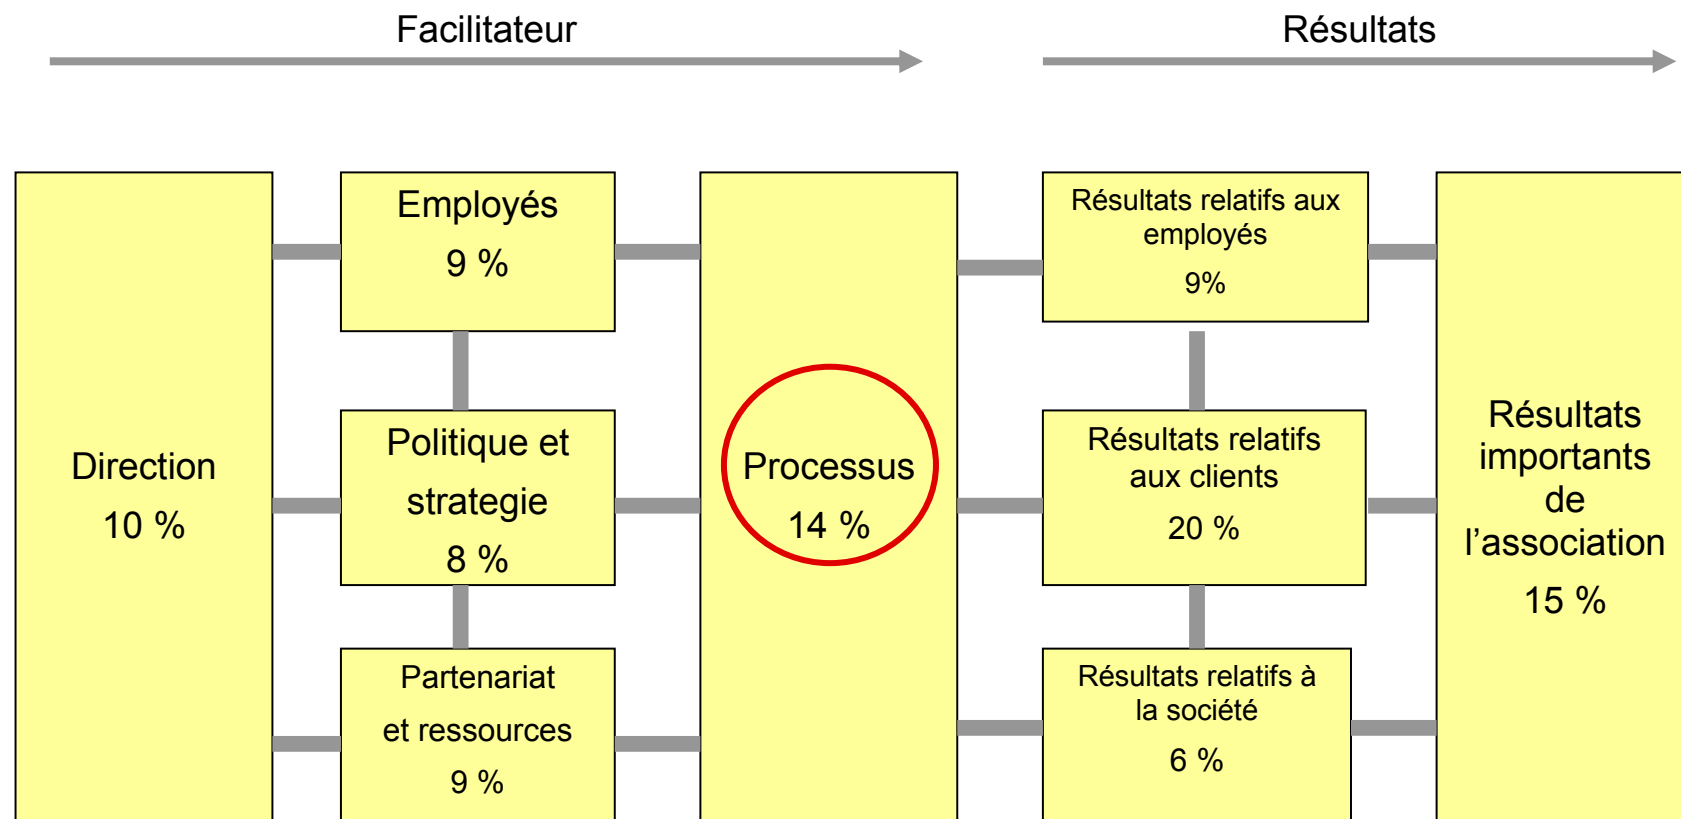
Facilitateur

Résultats

Direction
10 %

Employés
9 %

Politique et strategie
8 %

Partenariat et ressources
9 %

Processus
14 %

Résultats relatifs aux employés
9%

Résultats relatifs aux clients
20 %

Résultats relatifs à la société
6 %

Résultats importants de l’association
15 %